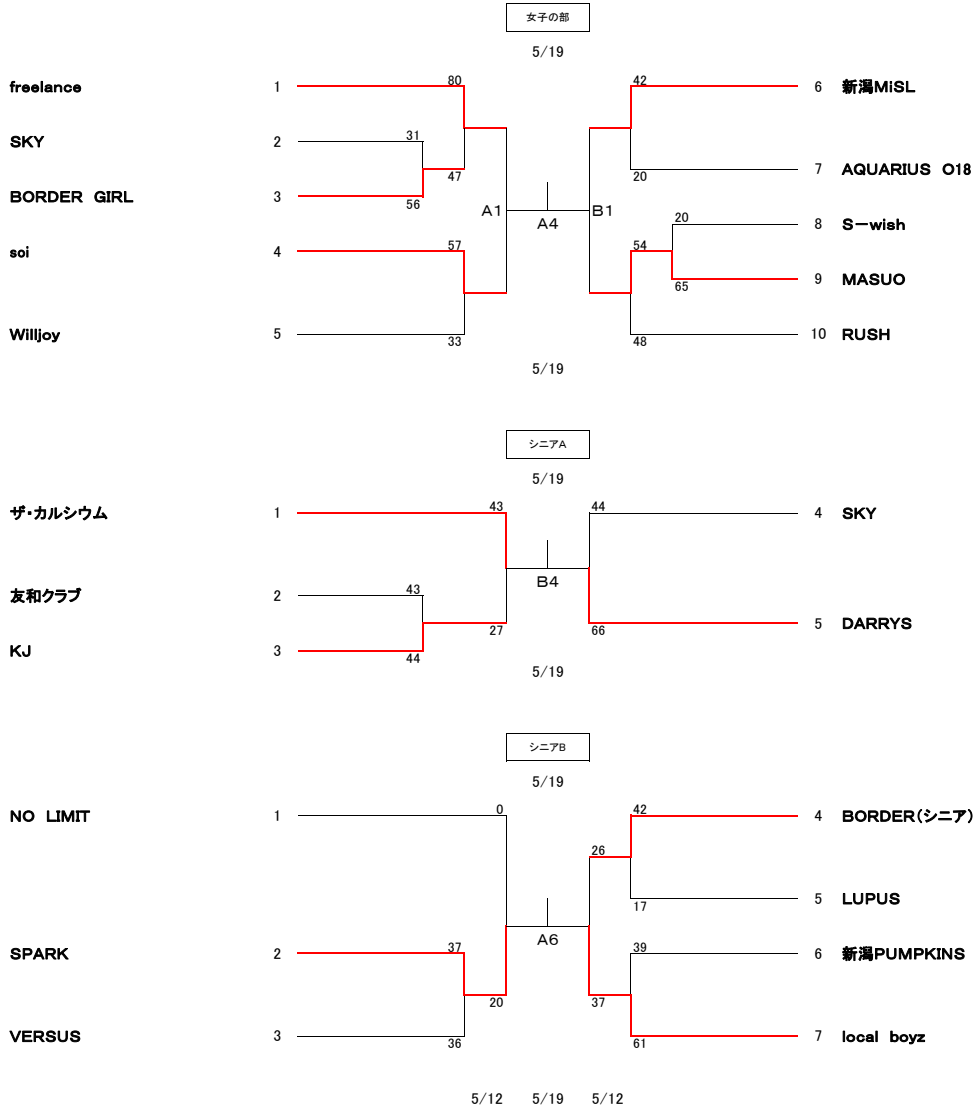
女子の部

5/19

freelance 1
SKY 2
BORDER GIRL 3
soi 4
Willjoy 5

80
31
47
56
57
33

A1
A4
B1

42
20
20
54
65
48

6 新潟MiSL
7 AQUARIUS O18
8 S−wish
9 MASUO
10 RUSH

5/19

シニアA

5/19

ザ・カルシウム 1
友和クラブ 2
KJ 3

43
43
27
44

B4

44
66

4 SKY
5 DARRYS

5/19

シニアB

5/19

NO LIMIT 1
SPARK 2
VERSUS 3

0
37
20
36

A6

42
26
17
39
37
61

4 BORDER(シニア)
5 LUPUS
6 新潟PUMPKINS
7 local boyz

5/12 5/19 5/12